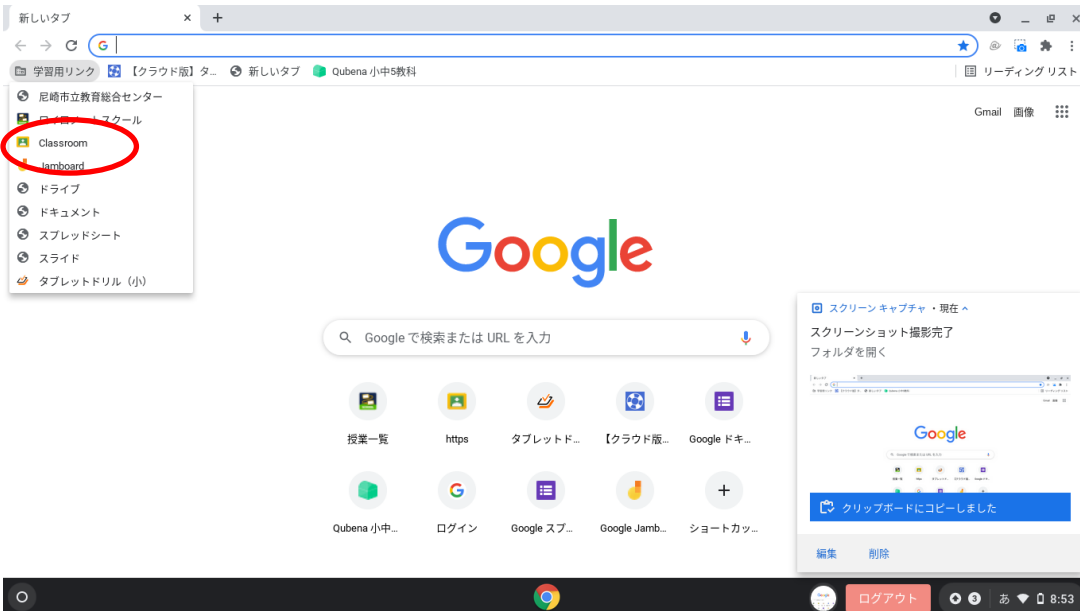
新しいタブ ×
+

学習用リンク 【クラウド版】タ... 新しいタブ Qubena 小中5教科 リーディング リスト

尼崎市立教育総合センター
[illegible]スクール
Classroom
Jamboard
ドライブ
ドキュメント
スプレッドシート
スライド
タブレットドリル（小）

Gmail 画像

Google

Google で検索または URL を入力

授業一覧
https
タブレットド...
【クラウド版...
Google ドキ...
Qubena 小中...
ログイン
Google スプ...
Google Jamb...
ショートカッ...

スクリーン キャプチャ • 現在
スクリーンショット撮影完了
フォルダを開く
Google
クリップボードにコピーしました
編集 削除

ログアウト
あ 8:53